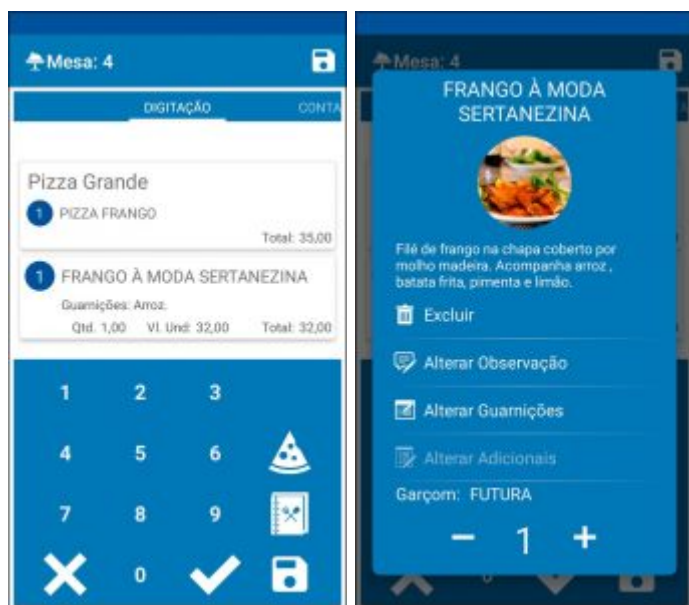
Mesa: 4

DIGITAÇÃO CONTA

Pizza Grande

1 PIZZA FRANGO

Total: 35,00

1 FRANGO À MODA SERTANEZINA

Guarnições: Arroz.

Qtd. 1,00 Vl. Und: 32,00 Total: 32,00

1 2 3

4 5 6

7 8 9

0

Mesa: 4

FRANGO À MODA SERTANEZINA

Filé de frango na chapa coberto por molho madeira. Acompanha arroz , batata frita, pimenta e limão.

Excluir

Alterar Observação

Alterar Guarnições

Alterar Adicionais

Garçom: FUTURA

− 1 +